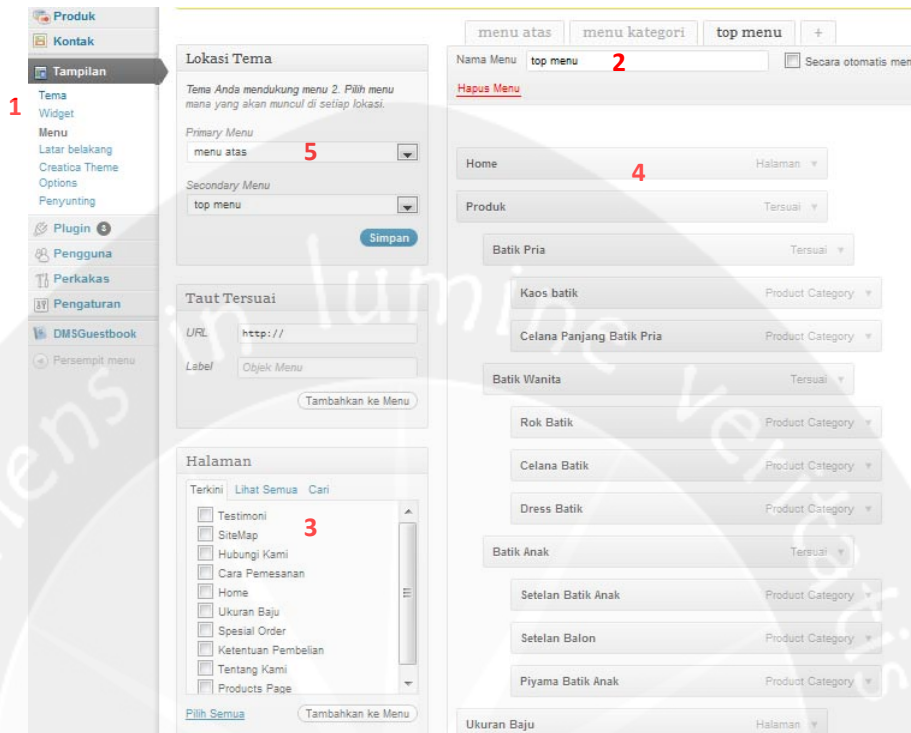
Produk
Kontak
Tampilan
1
Tema
Widget
Menu
Latar belakang
Creatica Theme Options
Penyunting
Plugin 3
Pengguna
Perkakas
Pengaturan
DMSGuestbook
Persempit menu

menu atas | menu kategori | top menu | +

Lokasi Tema
Tema Anda mendukung menu 2. Pilih menu mana yang akan muncul di setiap lokasi.
Primary Menu
menu atas
5
Secondary Menu
top menu
Simpan

Taut Tersuai
URL http://
Label Objek Menu
Tambahkan ke Menu

Halaman
Terkini Lihat Semua Cari
Testimoni
3
SiteMap
Hubungi Kami
Cara Pemesanan
Home
Ukuran Baju
Spesial Order
Ketentuan Pembelian
Tentang Kami
Products Page
Pilih Semua
Tambahkan ke Menu

Nama Menu top menu
2
Secara otomatis men
Hapus Menu

Home Halaman
4
Produk Tersuai
Batik Pria Tersuai
Kaos batik Product Category
Celana Panjang Batik Pria Product Category
Batik Wanita Tersuai
Rok Batik Product Category
Celana Batik Product Category
Dress Batik Product Category
Batik Anak Tersuai
Setelan Batik Anak Product Category
Setelan Balon Product Category
Piyama Batik Anak Product Category
Ukuran Baju Halaman